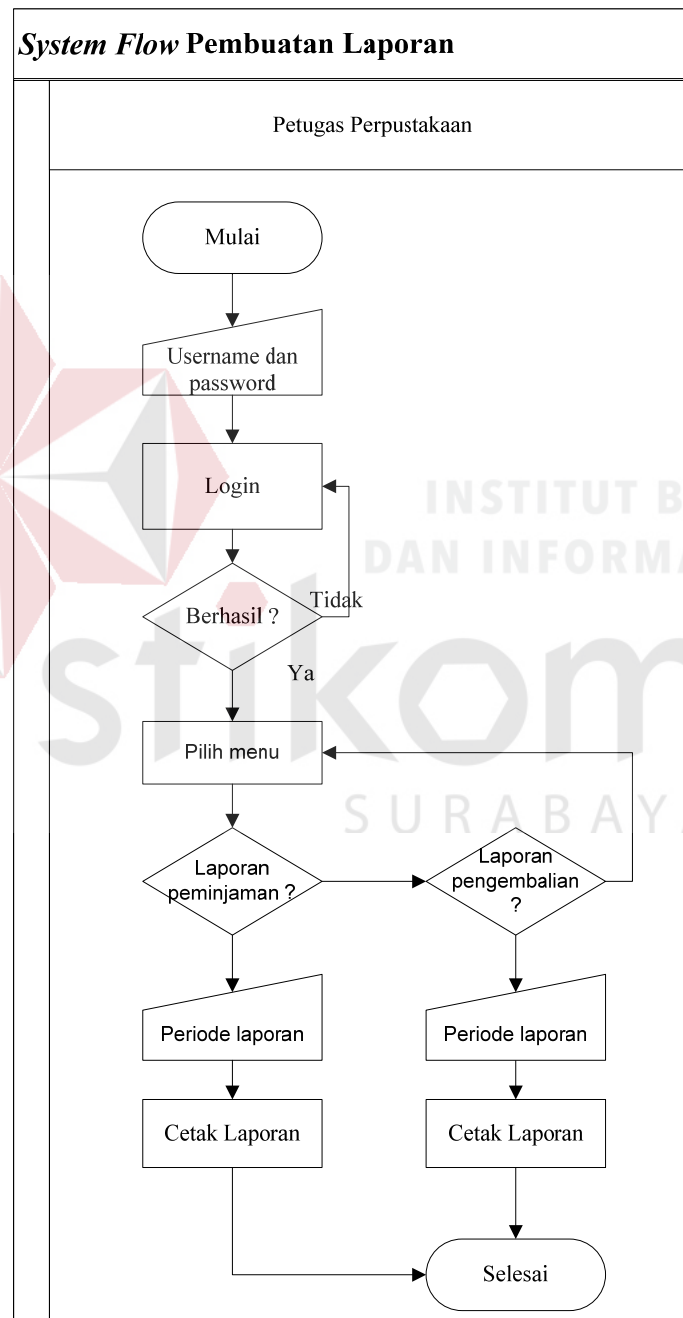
System Flow Pembuatan Laporan

Petugas Perpustakaan

Mulai

Username dan password

Login

Berhasil ?

Tidak

Ya

Pilih menu

Laporan peminjaman ?

Laporan pengembalian ?

Periode laporan

Periode laporan

Cetak Laporan

Cetak Laporan

Selesai

INSTITUT B
DAN INFORMA
stikom
SURABAYA